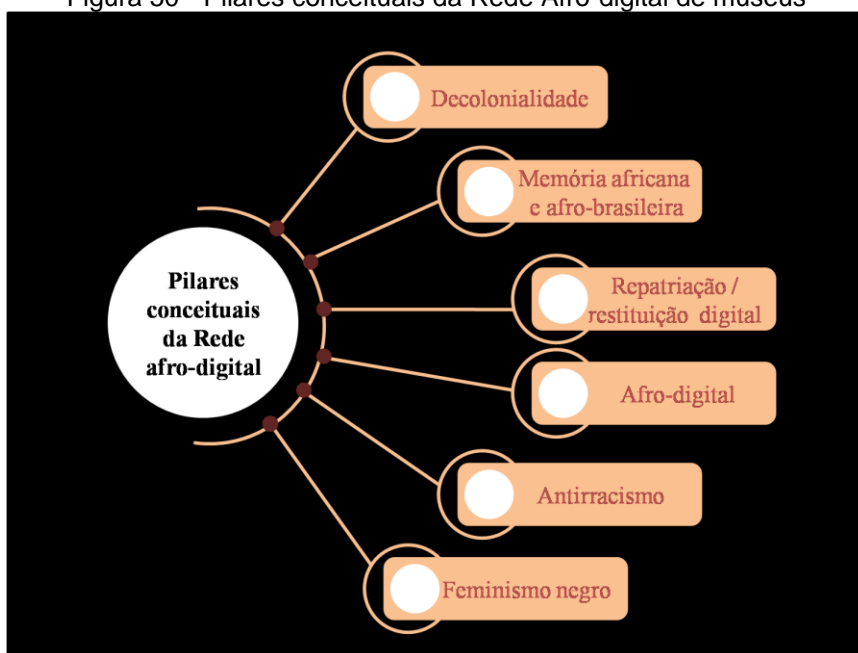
Figura 50 - Pilares conceituais da Rede Afro-digital de museus

Pilares conceituais da Rede afro-digital

Decolonialidade

Memória africana e afro-brasileira

Repatriação / restituição digital

Afro-digital

Antirracismo

Feminismo negro